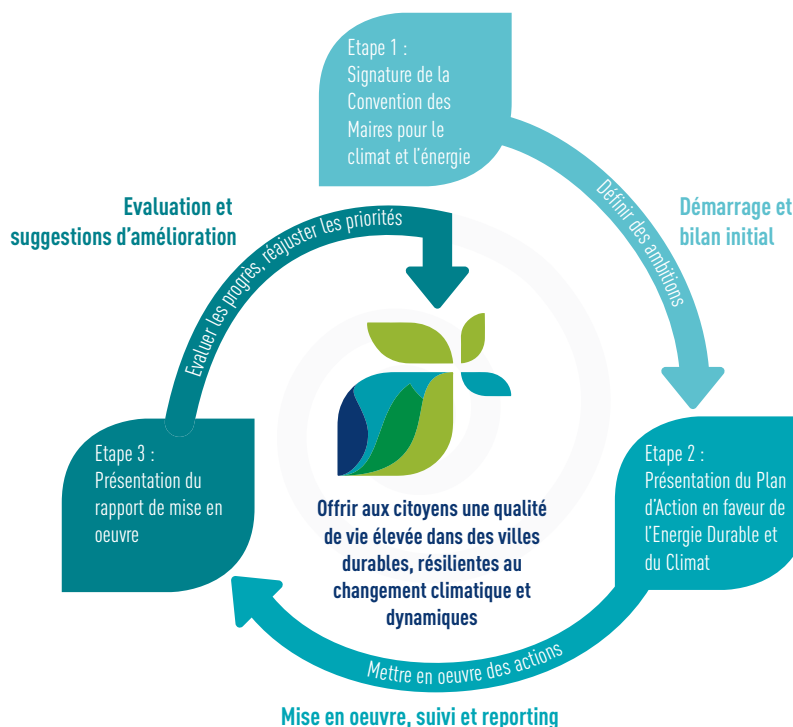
Etape 1 :
Signature de la Convention des Maires pour le climat et l'énergie

Définir des ambitions

Démarrage et bilan initial

Etape 2 :
Présentation du Plan d'Action en faveur de l'Energie Durable et du Climat

Mettre en oeuvre des actions

Mise en oeuvre, suivi et reporting

Etape 3 :
Présentation du rapport de mise en oeuvre

Evaluer les progrès, réajuster les priorités

Evaluation et suggestions d'amélioration

Offrir aux citoyens une qualité de vie élevée dans des villes durables, résilientes au changement climatique et dynamiques